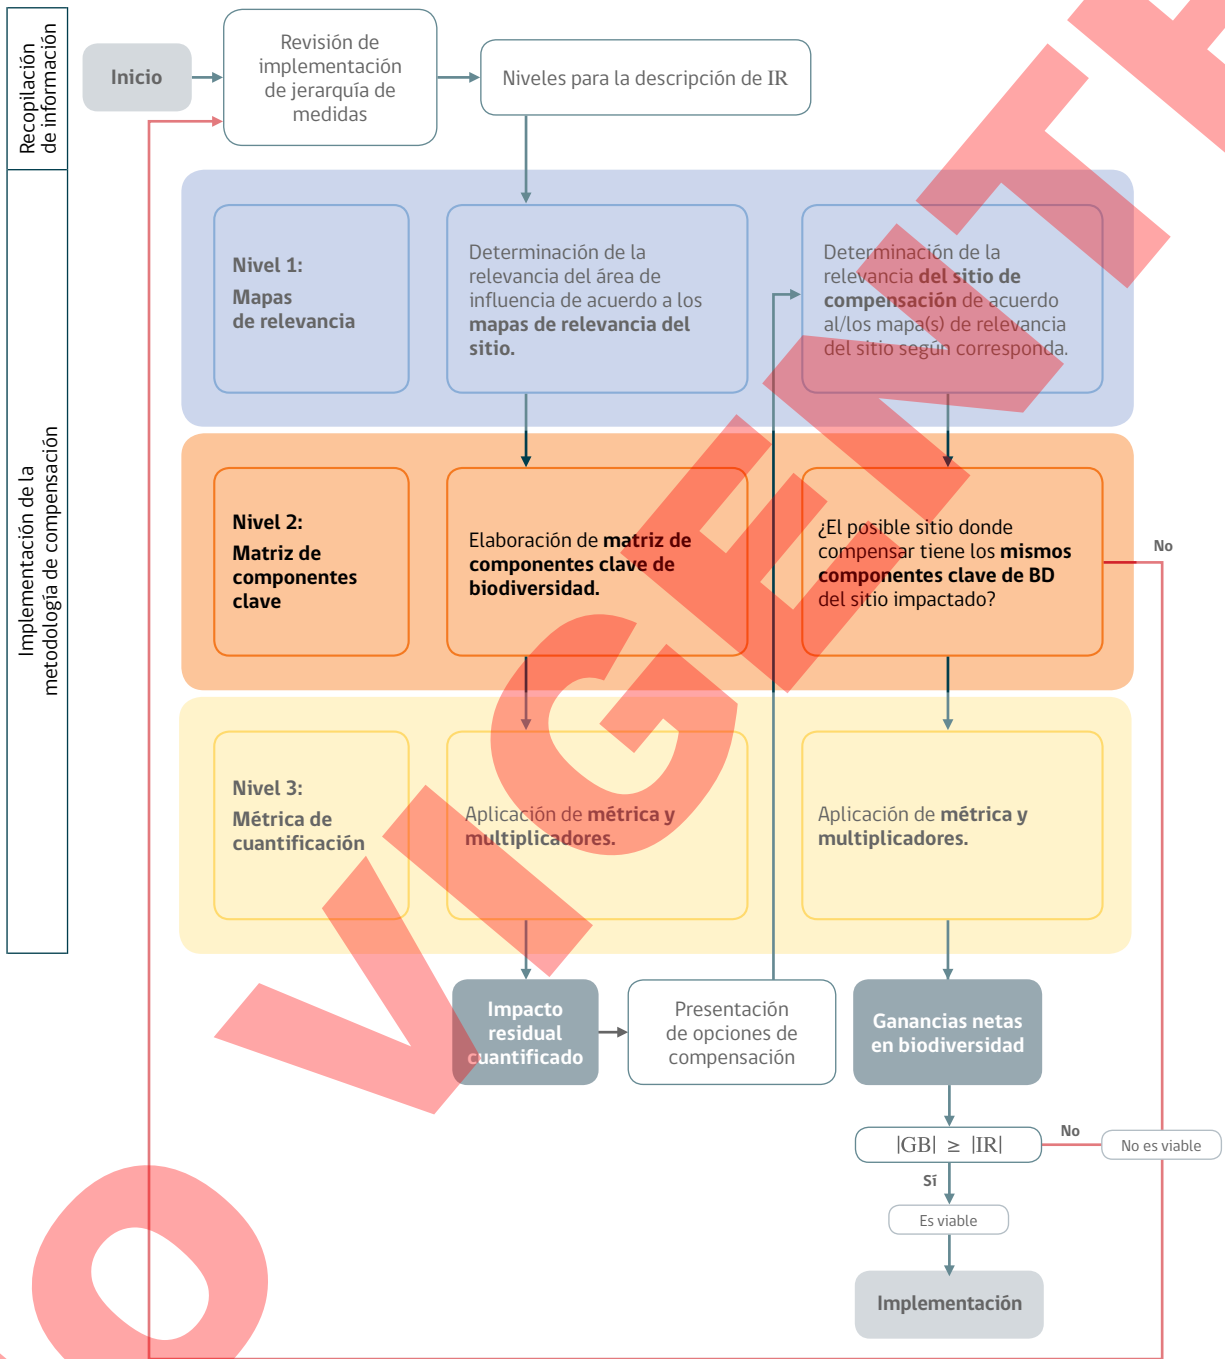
Recopilación de información

Implementación de la metodología de compensación

Inicio

Revisión de implementación de jerarquía de medidas

Niveles para la descripción de IR

Nivel 1:
Mapas de relevancia

Determinación de la relevancia del área de influencia de acuerdo a los **mapas de relevancia del sitio.**

Determinación de la relevancia **del sitio de compensación** de acuerdo al/los mapa(s) de relevancia del sitio según corresponda.

Nivel 2:
Matriz de componentes clave

Elaboración de **matriz de componentes clave de biodiversidad.**

¿El posible sitio donde compensar tiene los **mismos componentes clave de BD** del sitio impactado?

No

Nivel 3:
Métrica de cuantificación

Aplicación de **métrica y multiplicadores.**

Aplicación de **métrica y multiplicadores.**

Impacto residual cuantificado

Presentación de opciones de compensación

Ganancias netas en biodiversidad

$|GB| \geq |IR|$

No

No es viable

Sí

Es viable

Implementación

NO VIGENTE